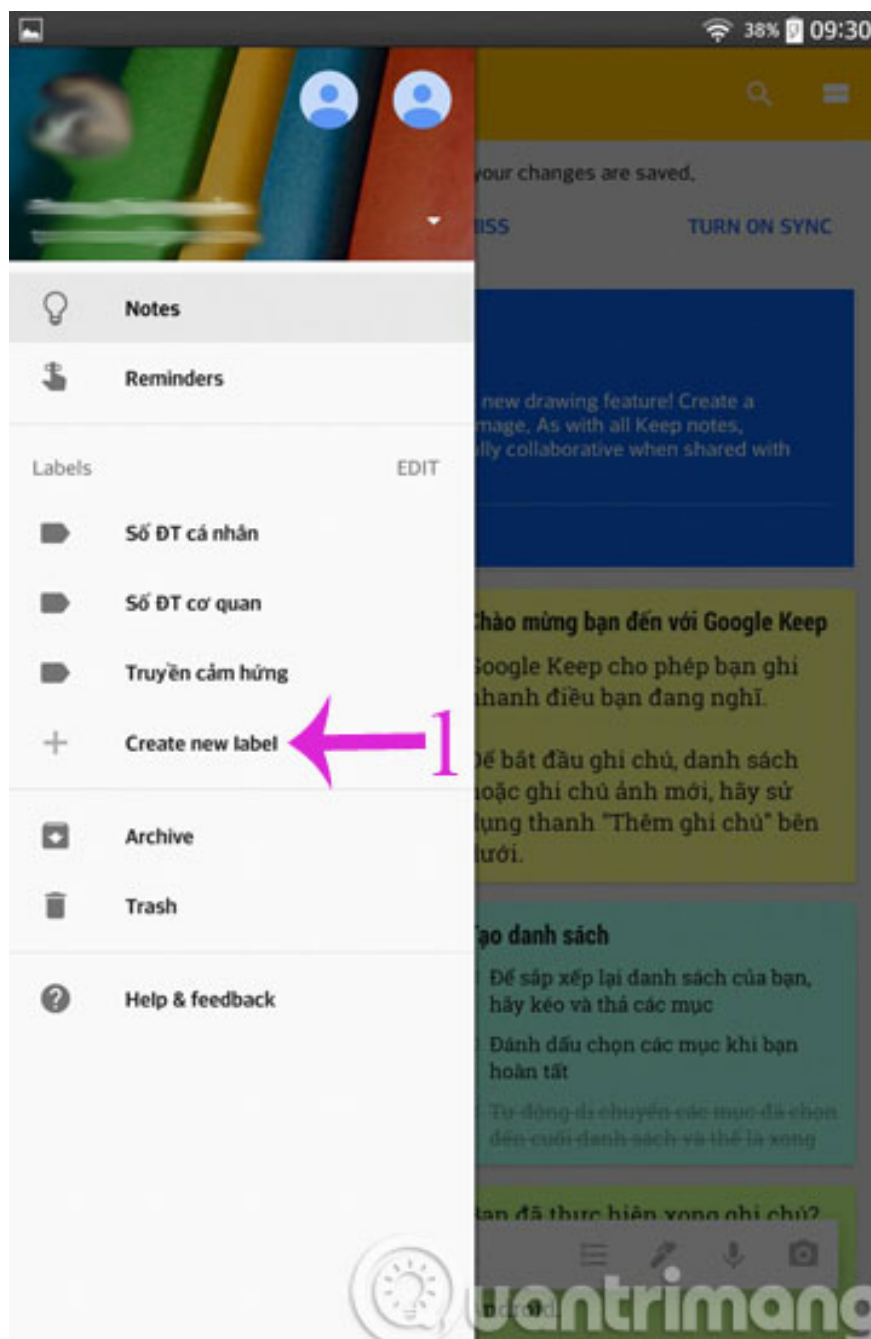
38% 09:30

Notes

Reminders

Labels EDIT

Số ĐT cá nhân

Số ĐT cơ quan

Truyền cảm hứng

Create new label

1

Archive

Trash

Help & feedback

your changes are saved.

ISS TURN ON SYNC

new drawing feature! Create a mage. As with all Keep notes, lly collaborative when shared with

Chào mừng bạn đến với Google Keep

Google Keep cho phép bạn ghi nhanh điều bạn đang nghĩ.

Để bắt đầu ghi chú, danh sách hoặc ghi chú ảnh mới, hãy sử dụng thanh "Thêm ghi chú" bên dưới.

Tạo danh sách

Để sắp xếp lại danh sách của bạn, hãy kéo và thả các mục

Đánh dấu chọn các mục khi bạn hoàn tất

Tự động di chuyển các mục đã chọn đến cuối danh sách và thế là xong

Bạn đã thực hiện xong ghi chú?

uantrimang